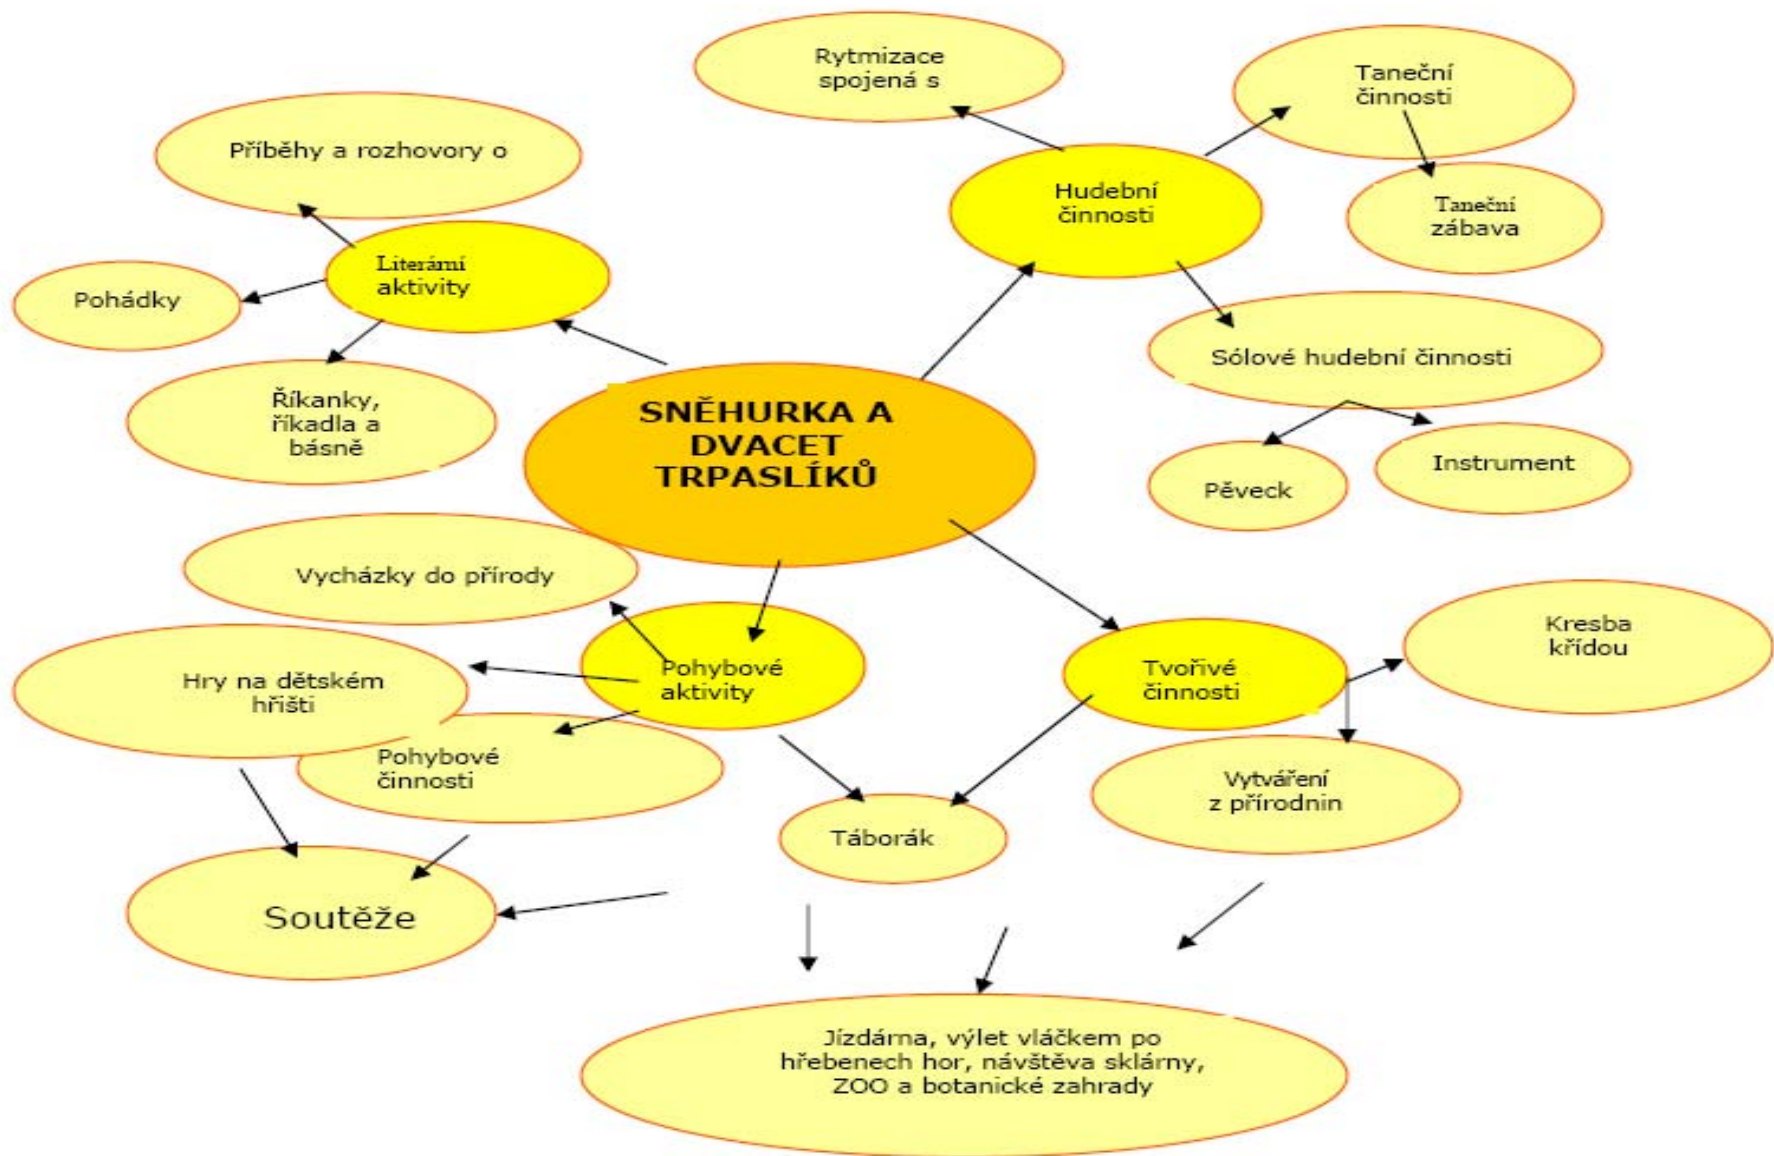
SNĚHURKA A DVACET TRPASLÍKŮ

Literární aktivity

Příběhy a rozhovory o

Pohádky

Říkanky, říkadla a básně

Hudební činnosti

Rytmizace spojená s

Taneční činnosti

Taneční zábava

Sólové hudební činnosti

Pěveck

Instrument

Pohybové aktivity

Vycházky do přírody

Hry na dětském hřišti

Pohybové činnosti

Soutěže

Táborák

Tvořivé činnosti

Kresba křídou

Vytváření z přírodnin

Jízdárna, výlet vláčkem po hřebenech hor, návštěva sklárny, ZOO a botanické zahrady